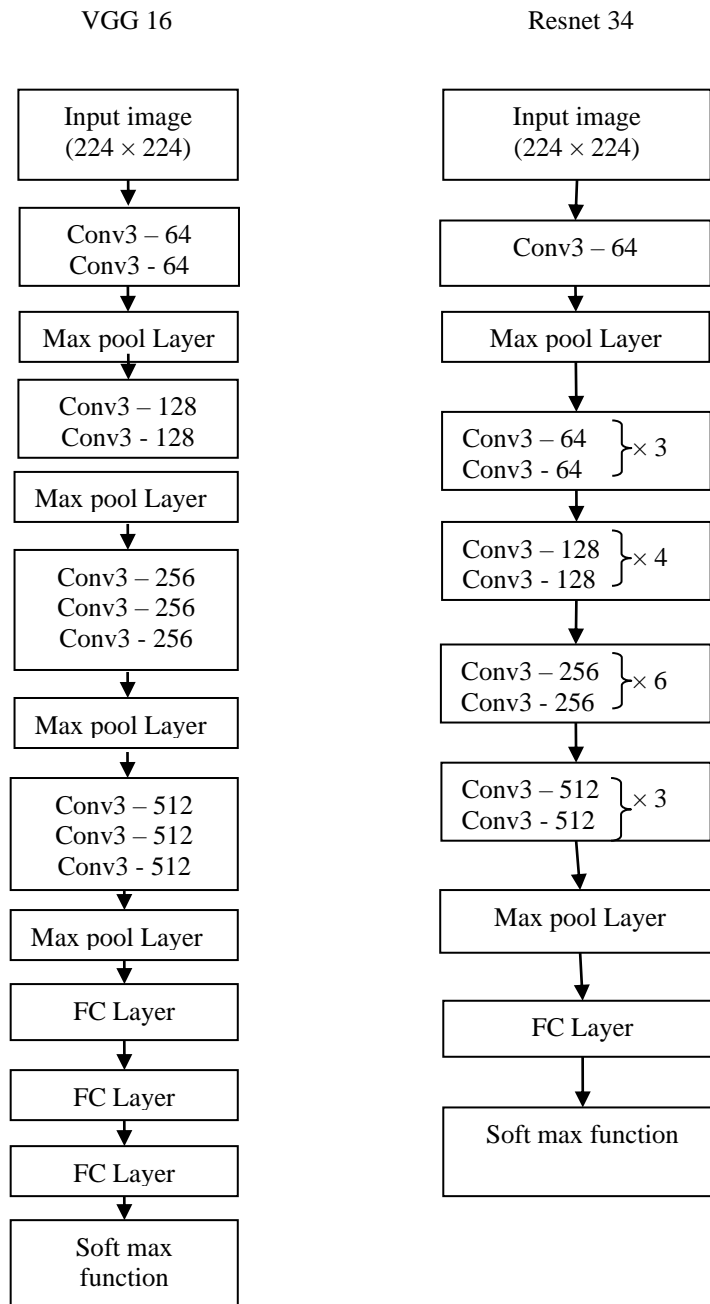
VGG 16

Input image
$(224 \times 224)$

Conv3 – 64
Conv3 - 64

Max pool Layer

Conv3 – 128
Conv3 - 128

Max pool Layer

Conv3 – 256
Conv3 – 256
Conv3 - 256

Max pool Layer

Conv3 – 512
Conv3 – 512
Conv3 - 512

Max pool Layer

FC Layer

FC Layer

FC Layer

Soft max function

Resnet 34

Input image
$(224 \times 224)$

Conv3 – 64

Max pool Layer

Conv3 – 64
Conv3 - 64
$\times 3$

Conv3 – 128
Conv3 - 128
$\times 4$

Conv3 – 256
Conv3 - 256
$\times 6$

Conv3 – 512
Conv3 - 512
$\times 3$

Max pool Layer

FC Layer

Soft max function